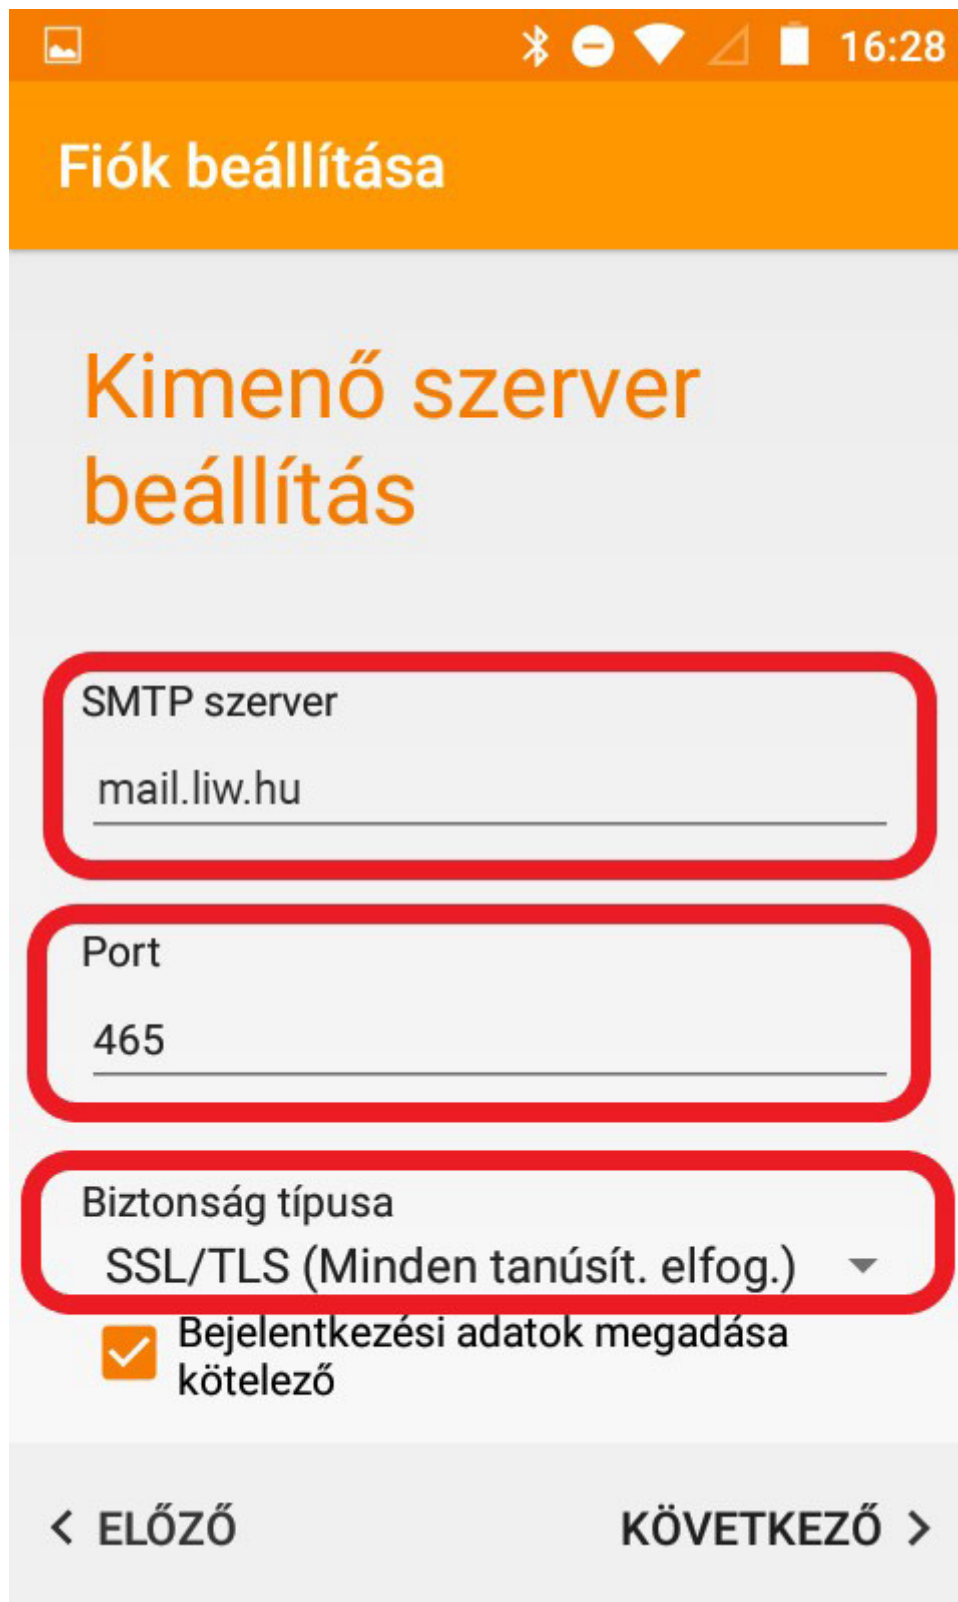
16:28

Fiók beállítása

Kimenő szerver beállítás

SMTP szerver

mail.liw.hu

Port

465

Biztonság típusa

SSL/TLS (Minden tanúsít. elfog.)

Bejelentkezési adatok megadása kötelező

< ELŐZŐ

KÖVETKEZŐ >